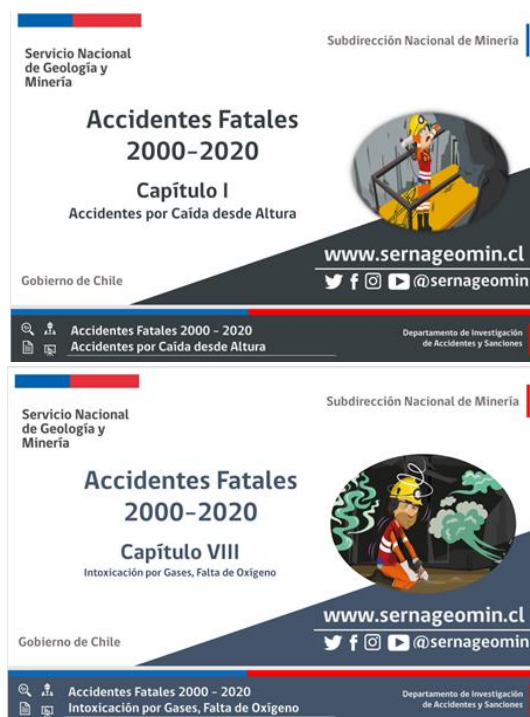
Servicio Nacional de Geología y Minería

Subdirección Nacional de Minería

Accidentes Fatales 2000-2020

Capítulo I

Accidentes por Caída desde Altura

www.sernageomin.cl

@sernageomin

Gobierno de Chile

Accidentes Fatales 2000 - 2020

Accidentes por Caída desde Altura

Departamento de Investigación de Accidentes y Sanciones

Servicio Nacional de Geología y Minería

Subdirección Nacional de Minería

Accidentes Fatales 2000-2020

Capítulo VIII

Intoxicación por Gases, Falta de Oxigeno

www.sernageomin.cl

@sernageomin

Gobierno de Chile

Accidentes Fatales 2000 - 2020

Intoxicación por Gases, Falta de Oxigeno

Departamento de Investigación de Accidentes y Sanciones